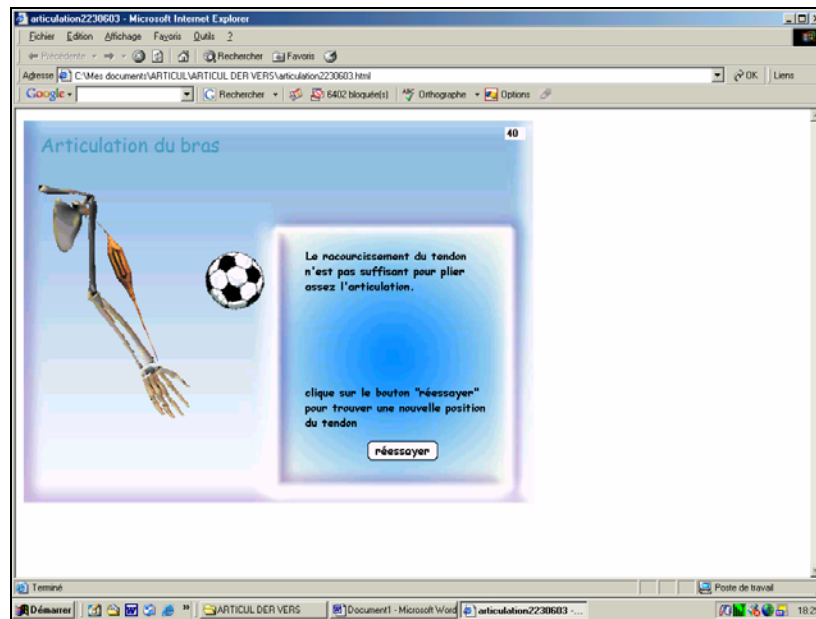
articulation2230603 - Microsoft Internet Explorer

Fichier Edition Affichage Favoris Outils ?

Précédente Rechercher Favoris

Adresse C:\Mes documents\ARTICUL\ARTICUL DER VERS\articulation2230603.html OK Liens

Google Rechercher 6402 bloqué(s) Orthographe Options

Articulation du bras

40

Le raccourcissement du tendon n'est pas suffisant pour plier assez l'articulation.

clique sur le bouton "réessayer" pour trouver une nouvelle position du tendon

réessayer

Terminé Poste de travail

Démarrer ARTICUL DER VERS Document1 - Microsoft Word articulation2230603 - ... 18:2